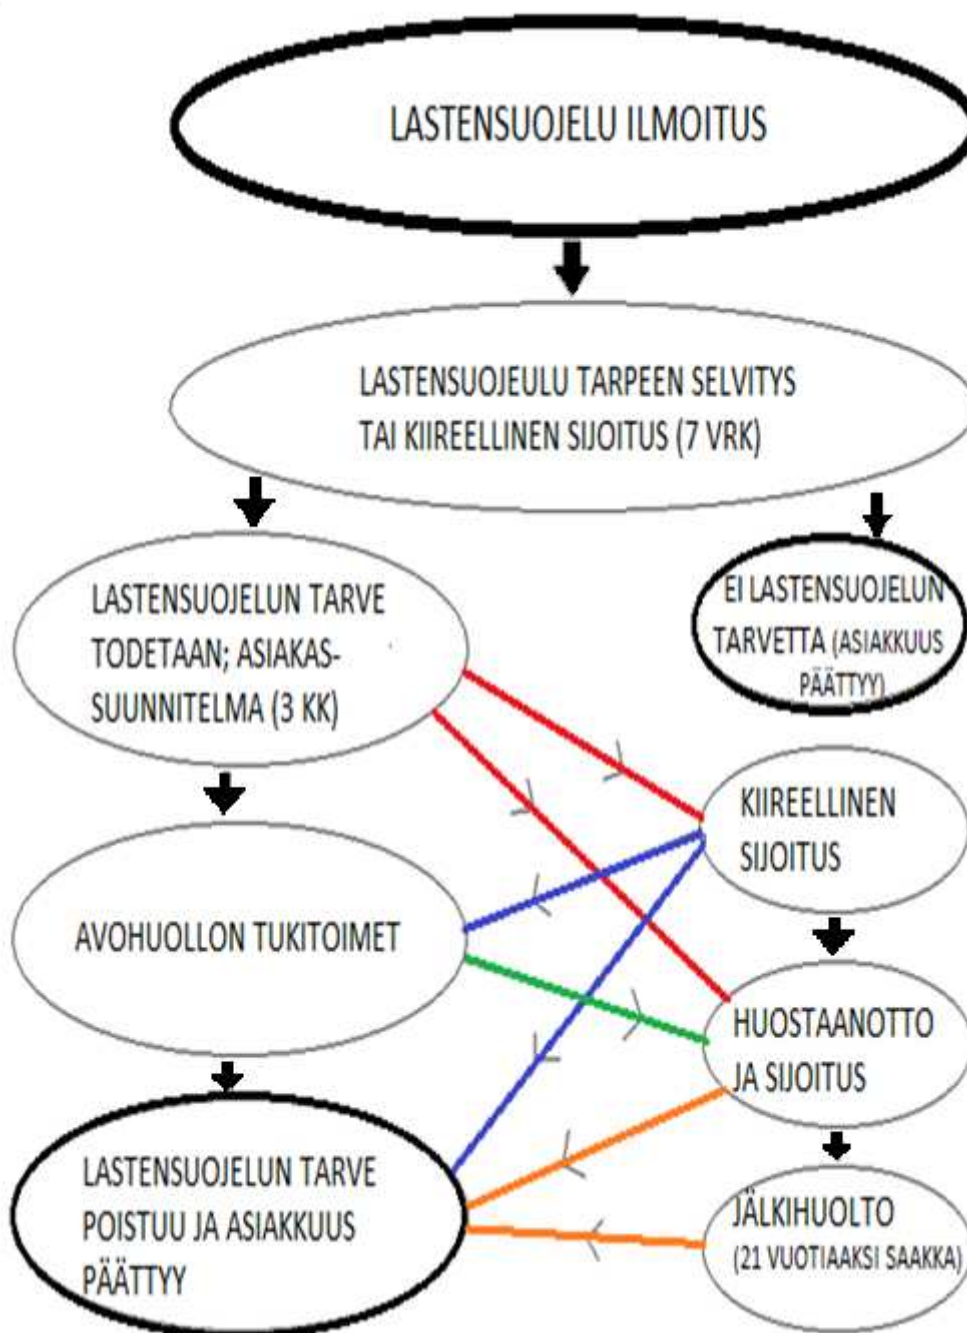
LASTENSUOJELU ILMOITUS

LASTENSUOJEULU TARPEEN SELVITYS TAI KIIREELLINEN SIJOITUS (7 VRK)

LASTENSUOJELUN TARVE TODETAAN; ASIAKASSUUNNITELMA (3 KK)

EI LASTENSUOJELUN TARVETTA (ASIAKKUUS PÄÄTTYY)

KIIREELLINEN SIJOITUS

AVOHUOLLON TUKITOIMET

HUOSTAANOTTO JA SIJOITUS

LASTENSUOJELUN TARVE POISTUU JA ASIAKKUUS PÄÄTTYY

JÄLKIHUOLTO (21 VUOTIAAKSI SAAKKA)